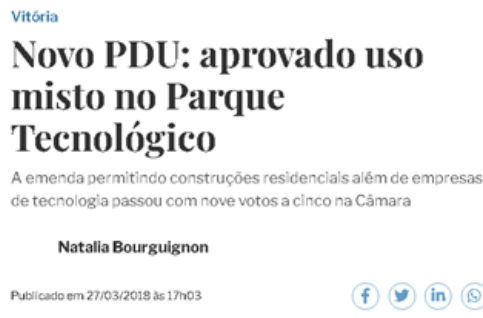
Vitória

Novo PDU: aprovado uso misto no Parque Tecnológico

A emenda permitindo construções residenciais além de empresas de tecnologia passou com nove votos a cinco na Câmara

Natalia Bourguignon

Publicado em 27/03/2018 às 17h03